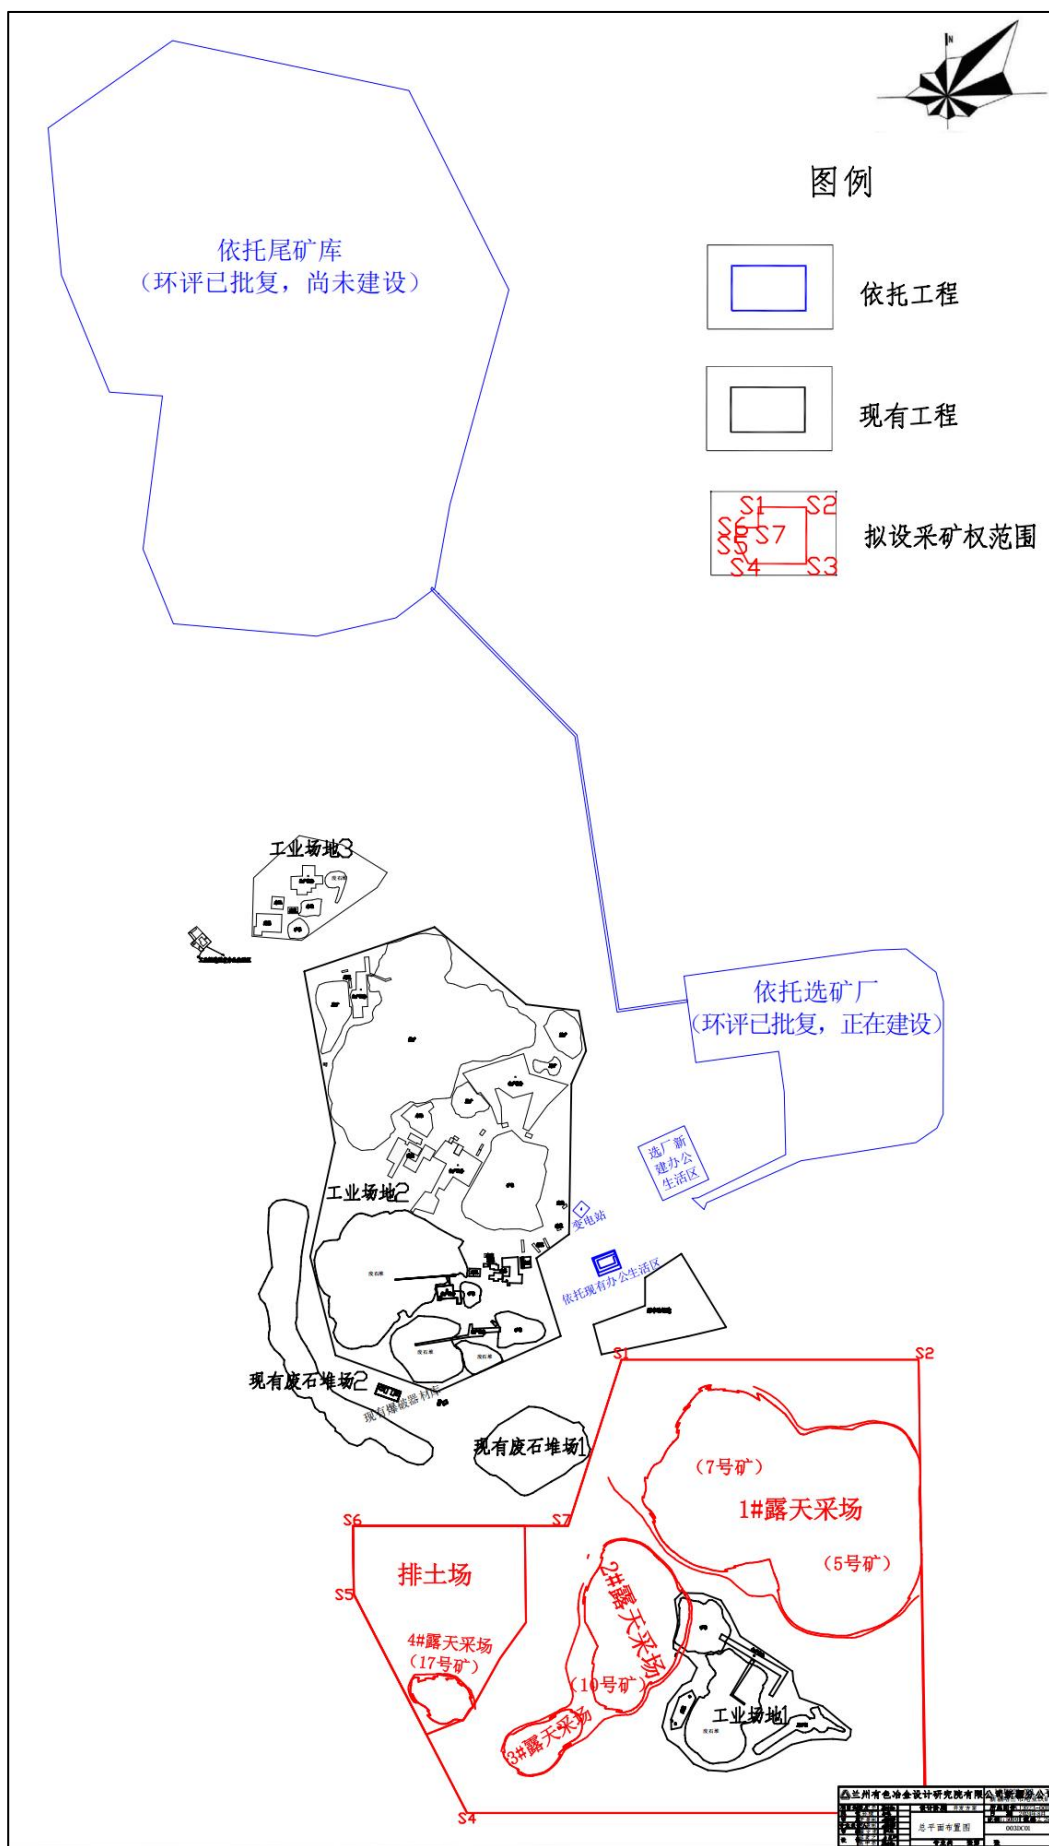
图例

依托工程

现有工程

S1 S2 S6 S7 S5 S4 S3

拟设采矿权范围

依托尾矿库
（环评已批复，尚未建设）

工业场地3

依托选矿厂
（环评已批复，正在建设）

选厂新建办公生活区

工业场地2

变电站

依托现有办公生活区

S1

S2

现有废石堆场2

现有爆破器材库

现有废石堆场1

（7号矿）

1#露天采场

（5号矿）

S6

S7

排土场

S5

2#露天采场

4#露天采场
（17号矿）

（10号矿）

工业场地1

3#露天采场

S4

兰州有色冶金设计研究院有限公司

总平面布置图

003DC01